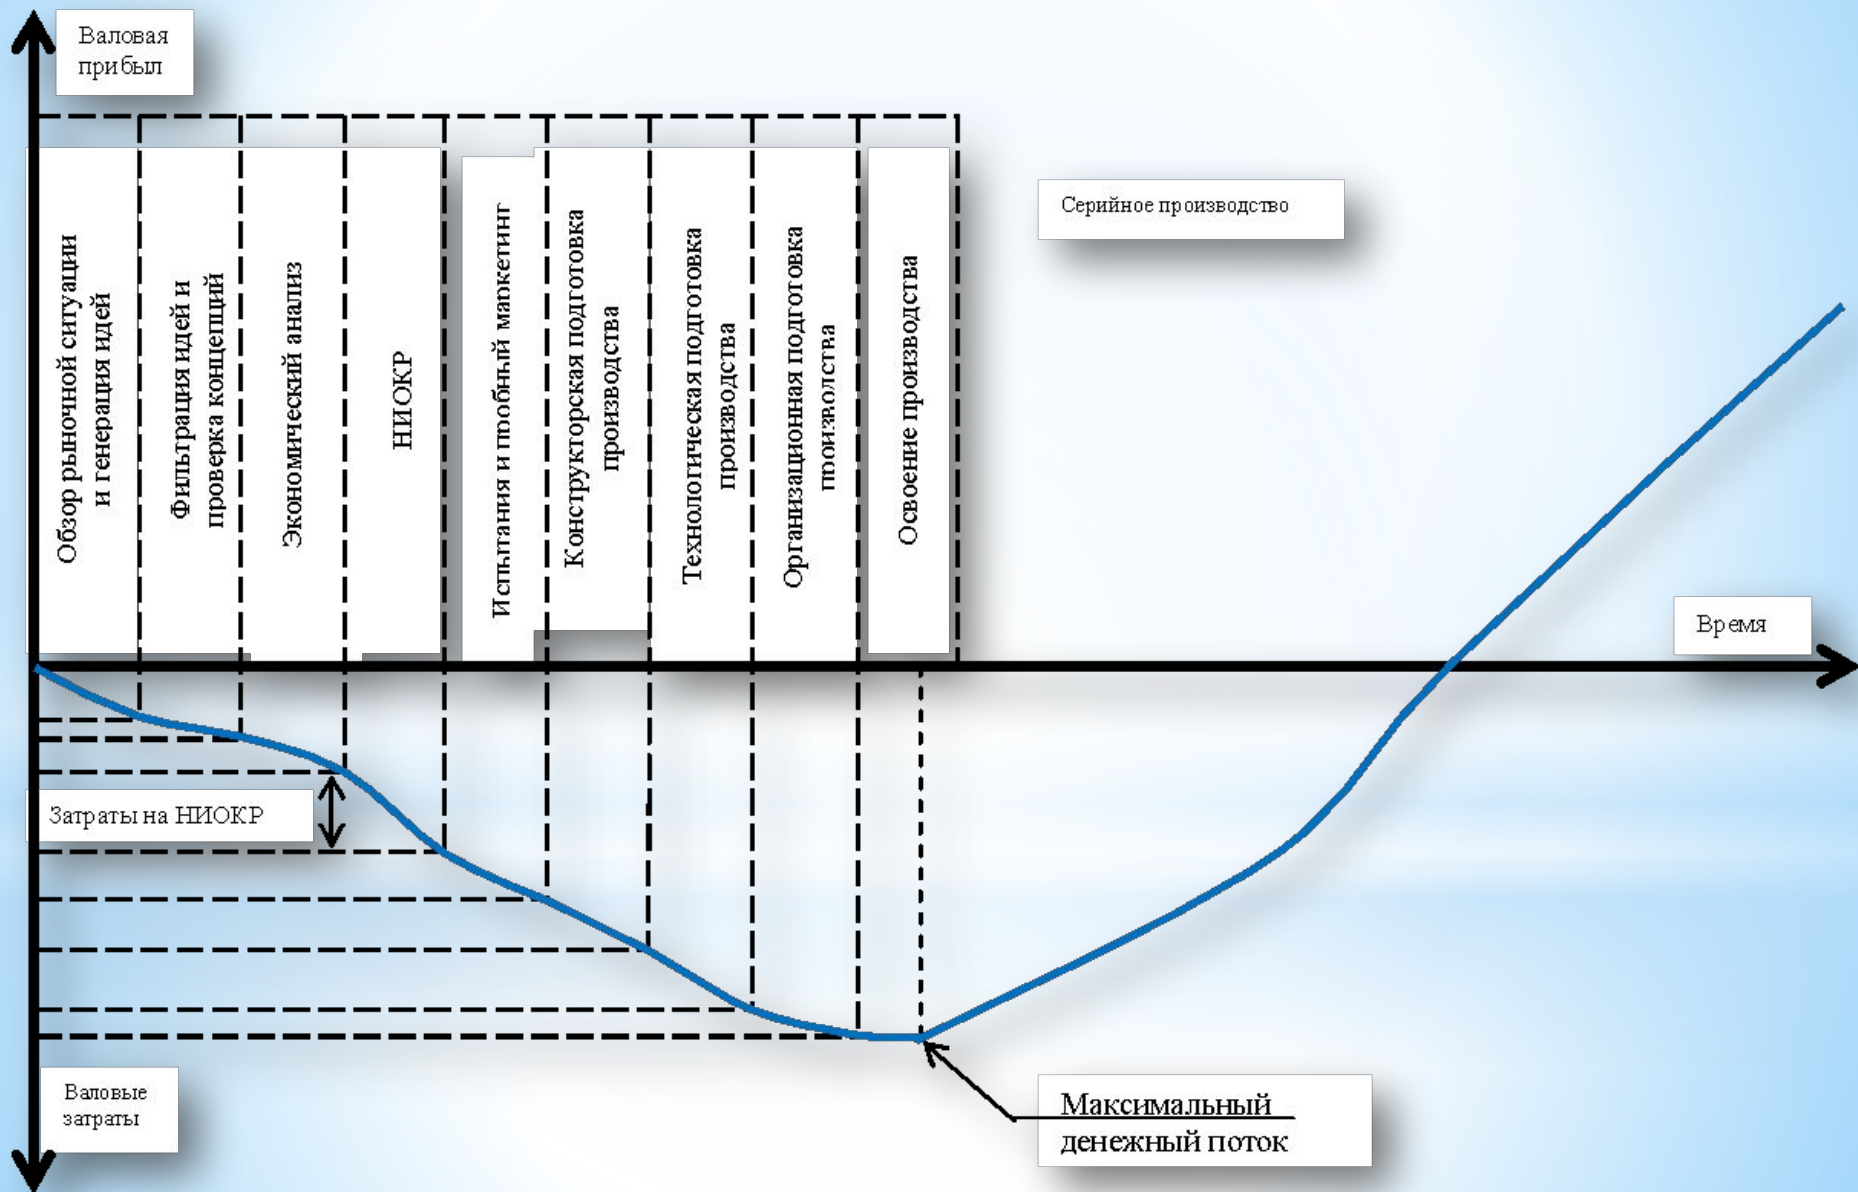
Валовая прибыл

Обзор рыночной ситуации и генерация идей

Фильтрация идей и проверка концепций

Экономический анализ

НИОКР

Испытания и пробный маркетинг

Конструкторская подготовка производства

Технологическая подготовка производства

Организационная подготовка производства

Освоение производства

Серийное производство

Время

Затраты на НИОКР

Валовые затраты

Максимальный денежный поток